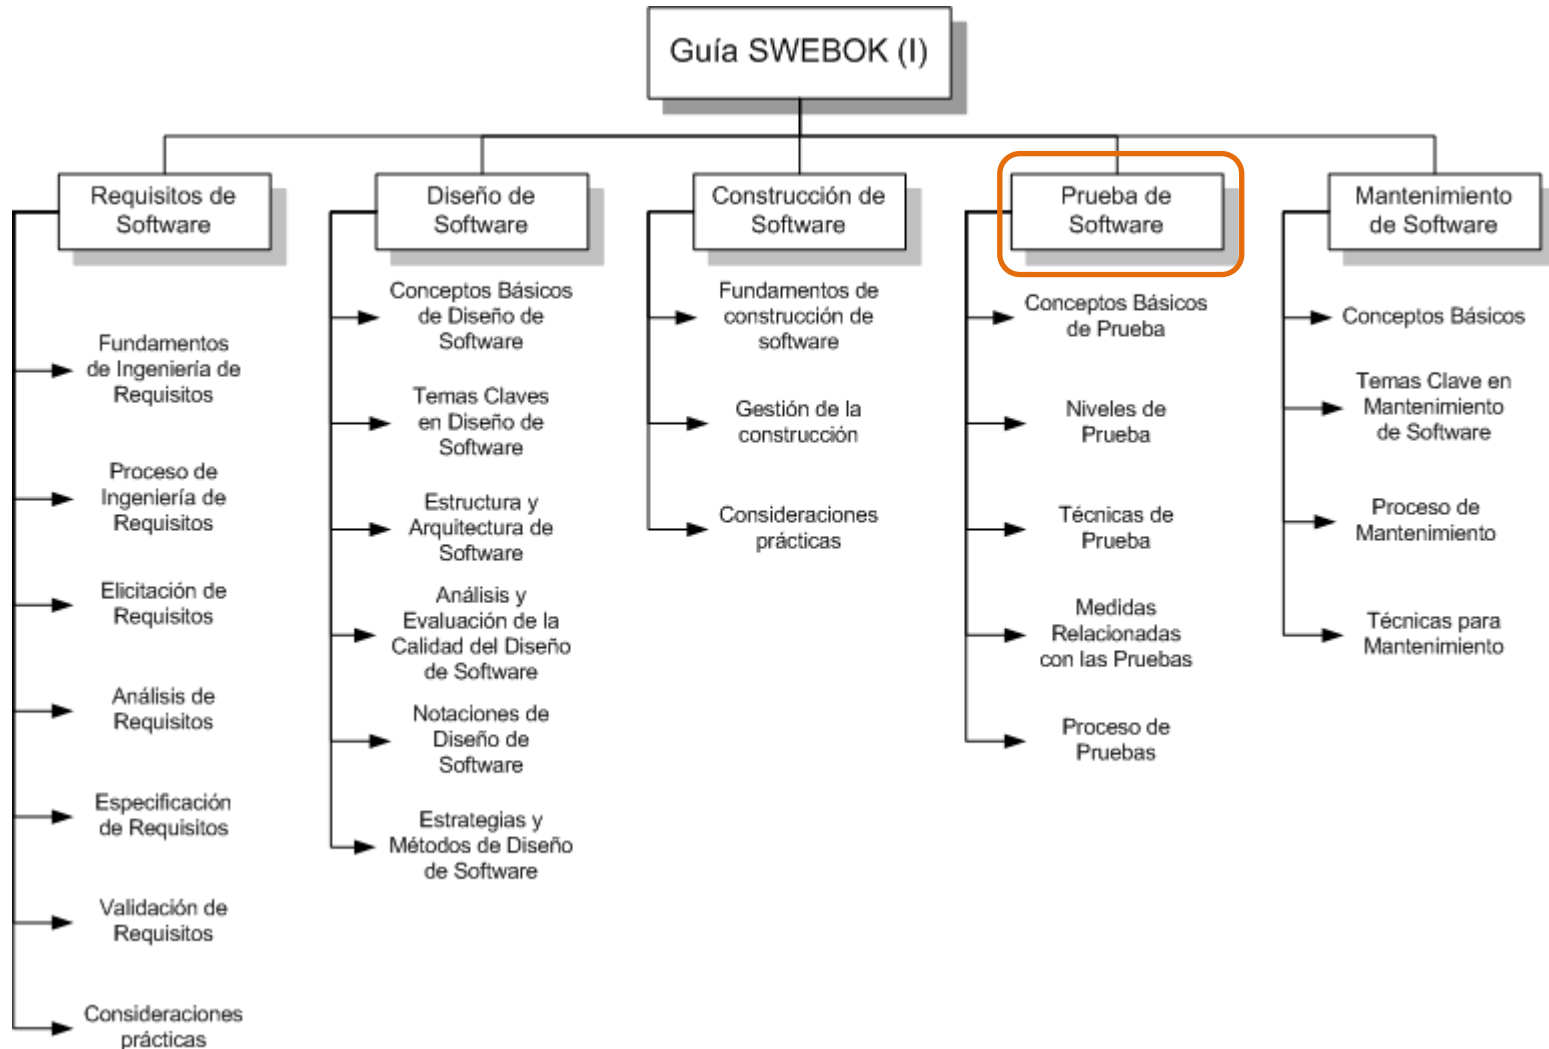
Guía SWEBOK (I)

Requisitos de Software

Fundamentos de Ingeniería de Requisitos

Proceso de Ingeniería de Requisitos

Elicitación de Requisitos

Análisis de Requisitos

Especificación de Requisitos

Validación de Requisitos

Consideraciones prácticas

Diseño de Software

Conceptos Básicos de Diseño de Software

Temas Claves en Diseño de Software

Estructura y Arquitectura de Software

Análisis y Evaluación de la Calidad del Diseño de Software

Notaciones de Diseño de Software

Estrategias y Métodos de Diseño de Software

Construcción de Software

Fundamentos de construcción de software

Gestión de la construcción

Consideraciones prácticas

Prueba de Software

Conceptos Básicos de Prueba

Niveles de Prueba

Técnicas de Prueba

Medidas Relacionadas con las Pruebas

Proceso de Pruebas

Mantenimiento de Software

Conceptos Básicos

Temas Clave en Mantenimiento de Software

Proceso de Mantenimiento

Técnicas para Mantenimiento